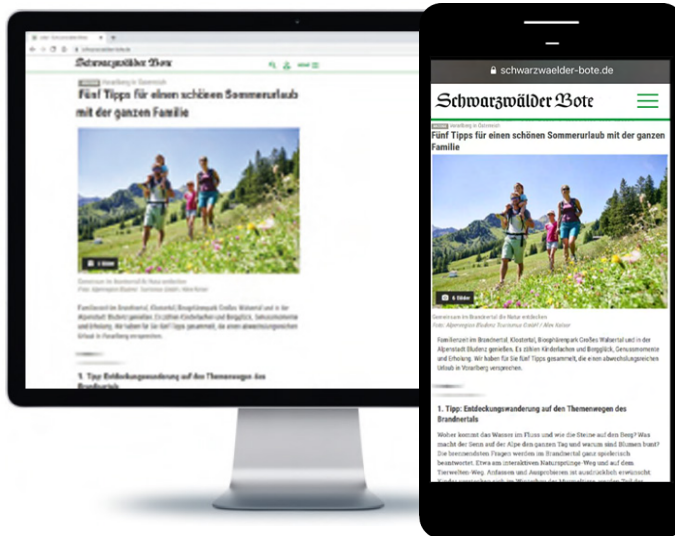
schwarzwaelder-bote.de

Schwarzwälder Bote

Vorarlberg in Österreich

Fünf Tipps für einen schönen Sommerurlaub mit der ganzen Familie

6 Bilder

Genießen im Brandnertal die Natur entdecken
Foto: Alpenregion Bludenz Tourismus GmbH / Alex Kaiser

Familienzeit im Brandnertal, Klostertal, Biosphärenpark Großes Walsertal und in der Alpenstadt Bludenz genießen. Es zählen Kinderlachen und Bergglück, Genussmomente und Erholung. Wir haben für Sie fünf Tipps gesammelt, die einen abwechslungsreichen Urlaub in Vorarlberg versprechen.

1. Tipp: Entdeckungswanderung auf den Themenwegen des Brandnertals

Woher kommt das Wasser im Fluss und wie die Steine auf den Berg? Was macht der Senn auf der Alpe den ganzen Tag und warum sind Blumen bunt? Die beeindruckenden Fragen werden im Brandnertal ganz spielerisch beantwortet. Etwa am interaktiven Naturspringe-Weg und auf dem Tierwelten-Weg. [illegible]